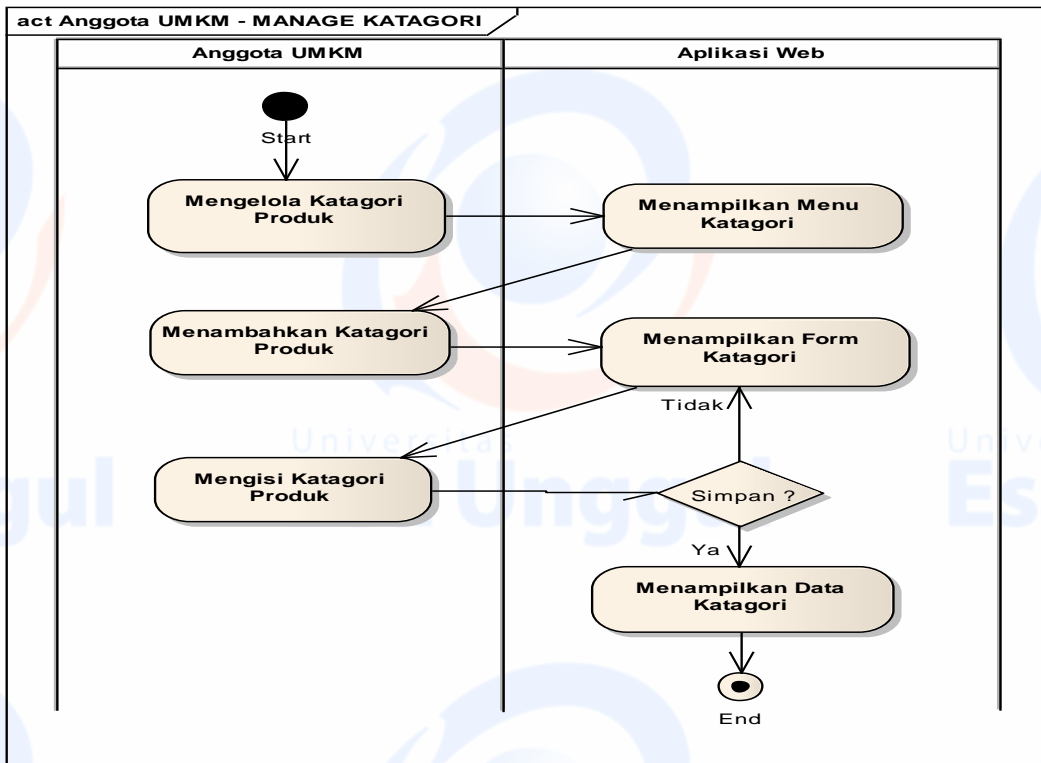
act Anggota UMKM - MANAGE KATAGORI

Anggota UMKM

Aplikasi Web

Start

Mengelola Katagori Produk

Menampilkan Menu Katagori

Menambahkan Katagori Produk

Menampilkan Form Katagori

Tidak

Universitas

Mengisi Katagori Produk

Simpan ?

Ya

Menampilkan Data Katagori

End

gul

Unggul

Unive

Es